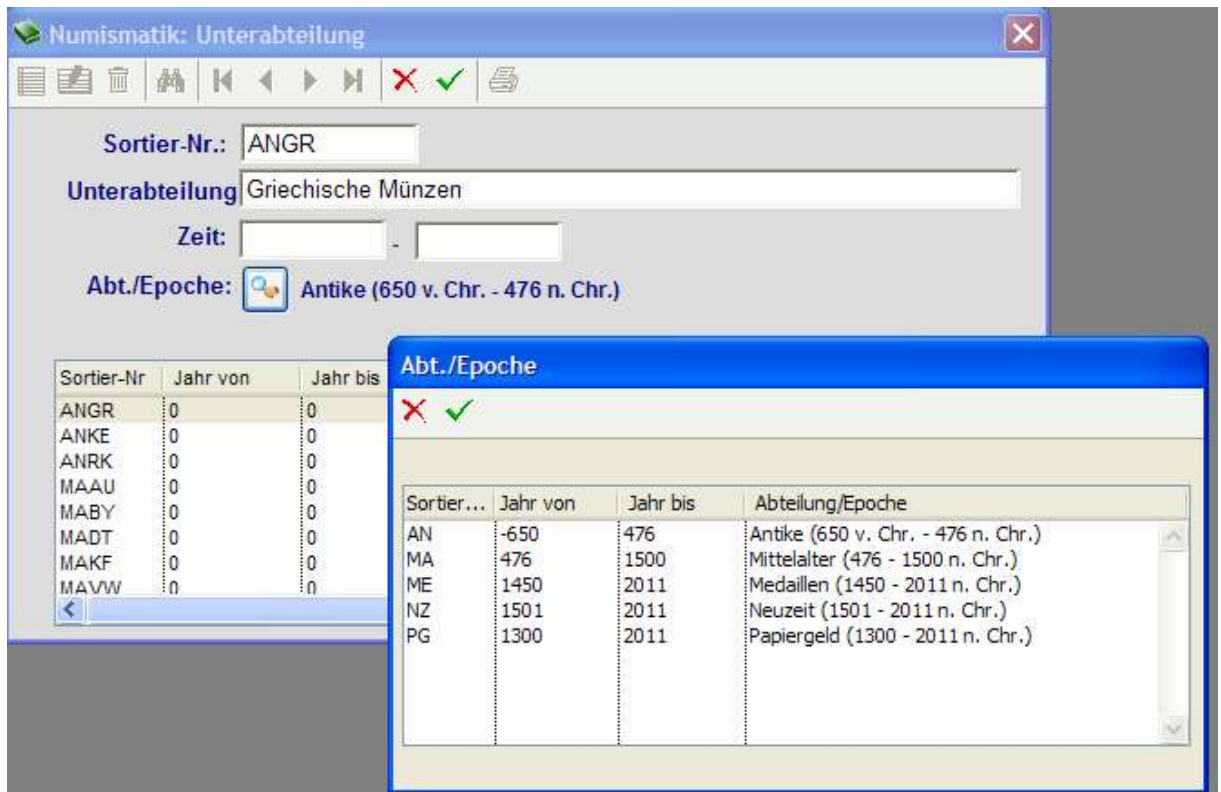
Numismatik: Unterabteilung

Sortier-Nr.: ANGR

Unterabteilung Griechische Münzen

Zeit: -

Abt./Epoche: Antike (650 v. Chr. - 476 n. Chr.)

| Sortier-Nr | Jahr von | Jahr bis |
|---|---|---|
| ANGR | 0 | 0 |
| ANKE | 0 | 0 |
| ANRK | 0 | 0 |
| MAAU | 0 | 0 |
| MABY | 0 | 0 |
| MADT | 0 | 0 |
| MAKF | 0 | 0 |
| MAVW | 0 | 0 |

Abt./Epoche

| Sortier... | Jahr von | Jahr bis | Abteilung/Epoche |
|---|---|---|---|
| AN | -650 | 476 | Antike (650 v. Chr. - 476 n. Chr.) |
| MA | 476 | 1500 | Mittelalter (476 - 1500 n. Chr.) |
| ME | 1450 | 2011 | Medaillen (1450 - 2011 n. Chr.) |
| NZ | 1501 | 2011 | Neuzeit (1501 - 2011 n. Chr.) |
| PG | 1300 | 2011 | Papiergeld (1300 - 2011 n. Chr.) |